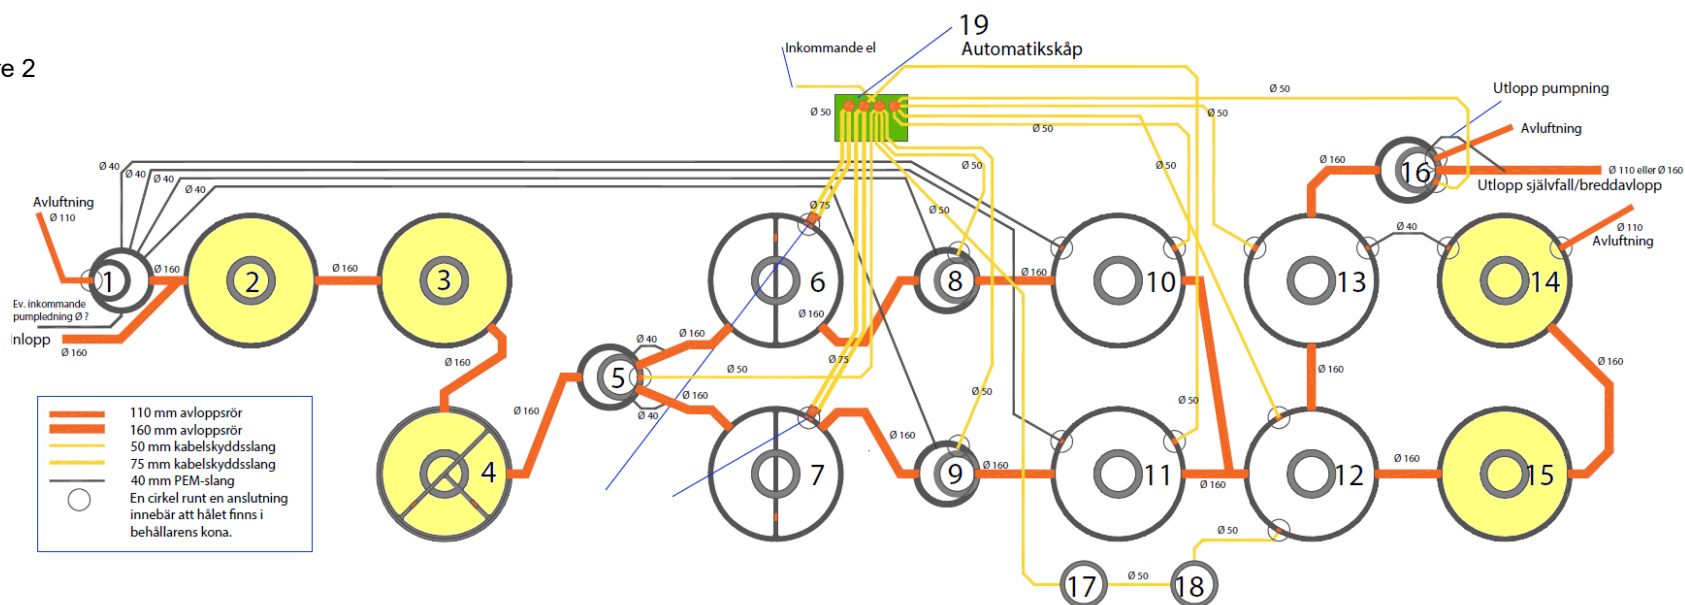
e 2

19
Automatikskåp

Inkommande el

Ø 50
Ø 50
Ø 50
Ø 50
Ø 50
Ø 50

Utlopp pumpning
Avluftning
Ø 160
16
Ø 110 eller Ø 160
Utlopp självfall/breddavlopp

Ø 40
Ø 40
Ø 40
Ø 40

Avluftning
Ø 110

Ø 75
Ø 50
Ø 50

Ø 110
Avluftning

Ø 40

1
Ø 160
2
Ø 160
3
6
8
Ø 160
10
13
14

Ev. inkommande pumpledning Ø ?
Inlopp
Ø 160

Ø 160
Ø 160
Ø 40
Ø 160
Ø 75
5
Ø 50
Ø 50
Ø 160
Ø 160
Ø 40
Ø 160

Ø 160
Ø 50
Ø 160
Ø 160

4
7
9
Ø 160
11
Ø 160
12
Ø 160
15

Ø 50
17
Ø 50
18

| | |
|---|---|
| | 110 mm avloppsrör |
| | 160 mm avloppsrör |
| | 50 mm kabelskyddsslang |
| | 75 mm kabelskyddsslang |
| | 40 mm PEM-slang |
| | En cirkel runt en anslutning innebär att hålet finns i behållarens kona. |